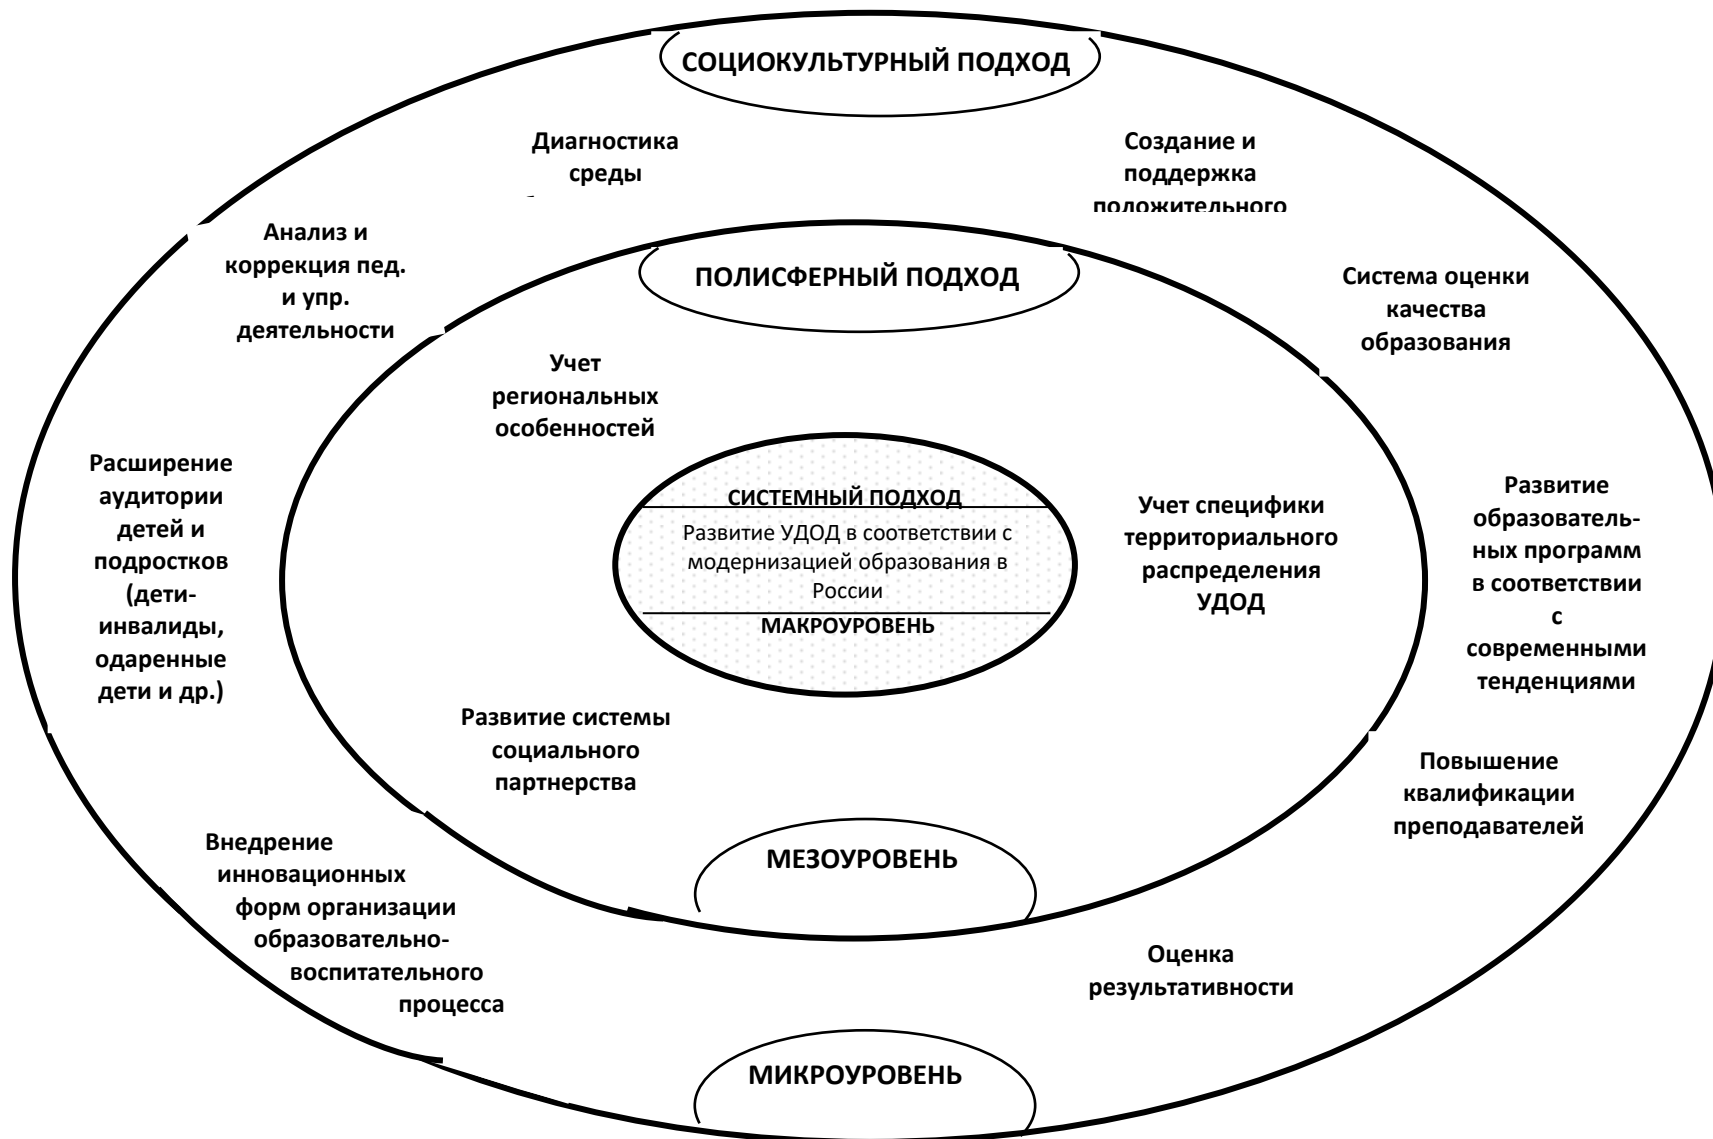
СОЦИОКУЛЬТУРНЫЙ ПОДХОД

Диагностика среды

Создание и поддержка положительного

Анализ и коррекция пед. и упр. деятельности

ПОЛИСФЕРНЫЙ ПОДХОД

Система оценки качества образования

Учет региональных особенностей

Расширение аудитории детей и подростков (дети-инвалиды, одаренные дети и др.)

СИСТЕМНЫЙ ПОДХОД

Развитие УДОД в соответствии с модернизацией образования в России

МАКРОУРОВЕНЬ

Учет специфики территориального распределения УДОД

Развитие образовательных программ в соответствии с современными тенденциями

Развитие системы социального партнерства

Повышение квалификации преподавателей

Внедрение инновационных форм организации образовательно-воспитательного процесса

МЕЗОУРОВЕНЬ

Оценка результативности

МИКРОУРОВЕНЬ